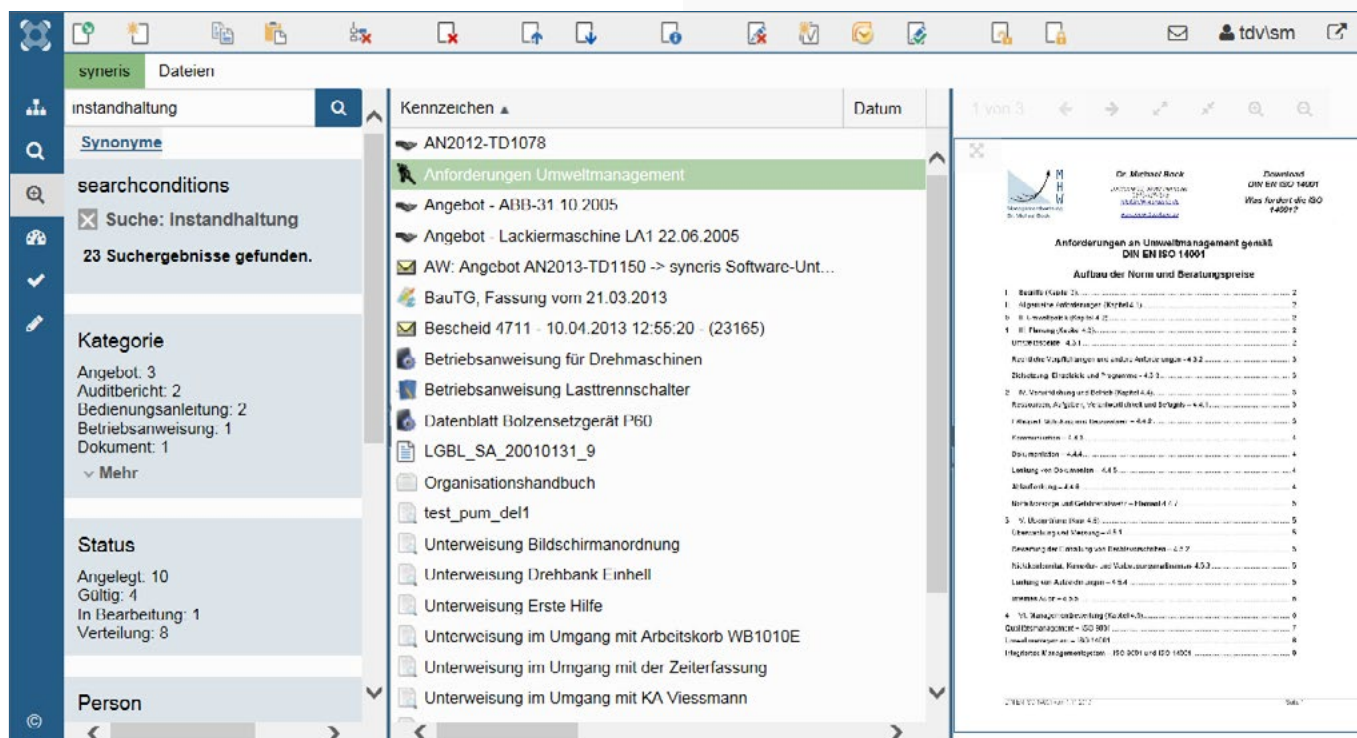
tdv\sm

syneris Dateien

instandhaltung

Synonyme

searchconditions

Suche: Instandhaltung

23 Suchergebnisse gefunden.

Kategorie

Angebot: 3
Auditbericht: 2
Bedienungsanleitung: 2
Betriebsanweisung: 1
Dokument: 1
Mehr

Status

Angelegt: 10
Gültig: 4
In Bearbeitung: 1
Verteilung: 8

Person

©

| Kennzeichen ▲ | Datum |
|---|---|
| AN2012-TD1078 | |
| Anforderungen Umweltmanagement | |
| Angebot - ABB-31.10.2005 | |
| Angebot - Lackiermaschine LA1 22.06.2005 | |
| AW: Angebot AN2013-TD1150 -> syncris Software-Unt... | |
| BauTG, Fassung vom 21.03.2013 | |
| Bescheid 4711 - 10.04.2013 12:55:20 - (23165) | |
| Betriebsanweisung für Drehmaschinen | |
| Betriebsanweisung Lasttrennschalter | |
| Datenblatt Bolzensetzgerät P60 | |
| LGBL_SA_20010131_9 | |
| Organisationshandbuch | |
| test_pum_del1 | |
| Unterweisung Bildschirmanordnung | |
| Unterweisung Drehbank Einhell | |
| Unterweisung Erste Hilfe | |
| Unterweisung im Umgang mit Arbeitskorb WB1010E | |
| Unterweisung im Umgang mit der Zeiterfassung | |
| Unterweisung im Umgang mit KA Viessmann | |

1 von 3

Dr. Michael Bock

Download DIN EN ISO 14001

Was fordert die ISO 14001?

Anforderungen an Umweltmanagement gemäß DIN EN ISO 14001

Aufbau der Norm und Beratungspreise

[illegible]